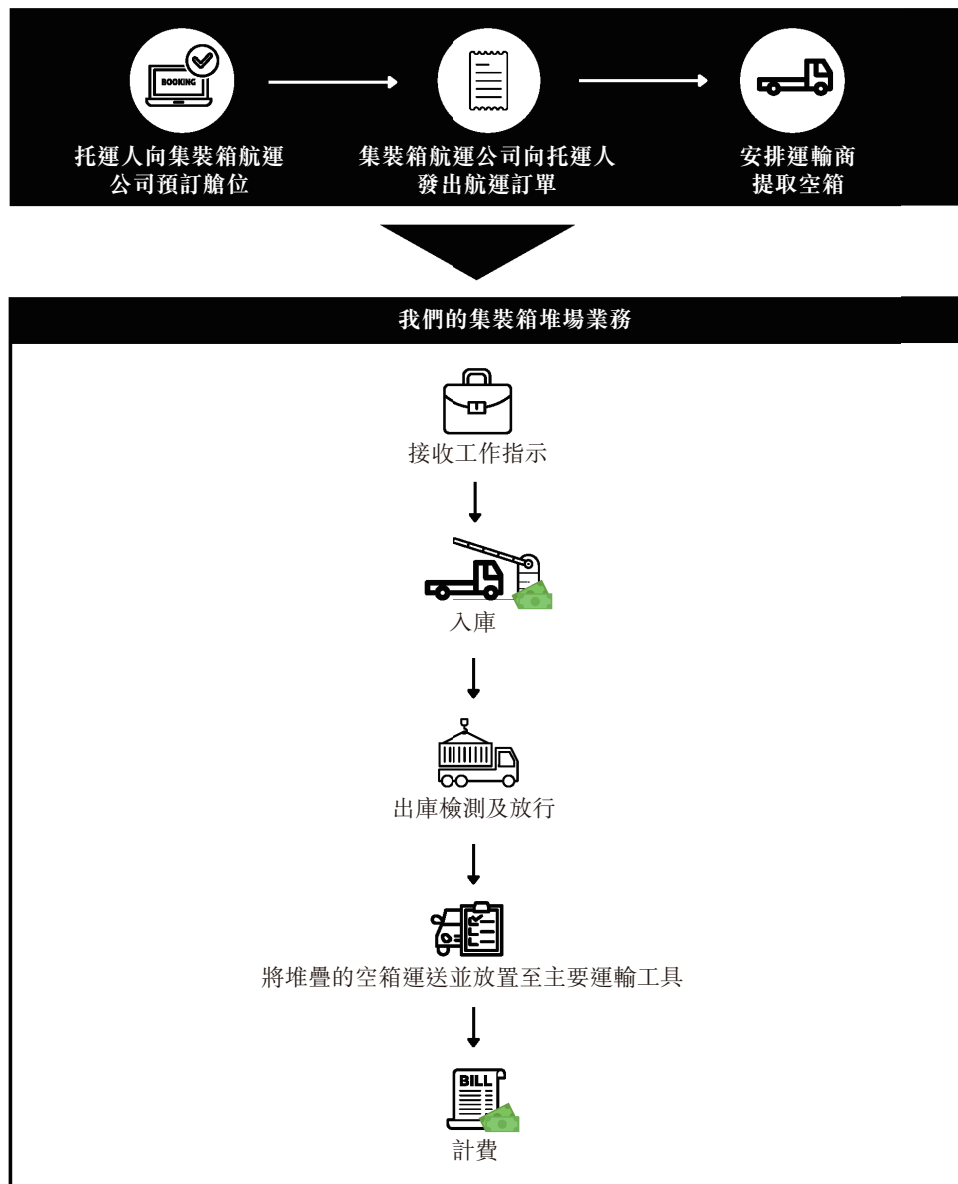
BOOKING

托運人向集裝箱航運公司預訂艙位

集裝箱航運公司向托運人發出航運訂單

安排運輸商提取空箱

我們的集裝箱堆場業務

接收工作指示

入庫

出庫檢測及放行

將堆疊的空箱運送並放置至主要運輸工具

BILL

計費